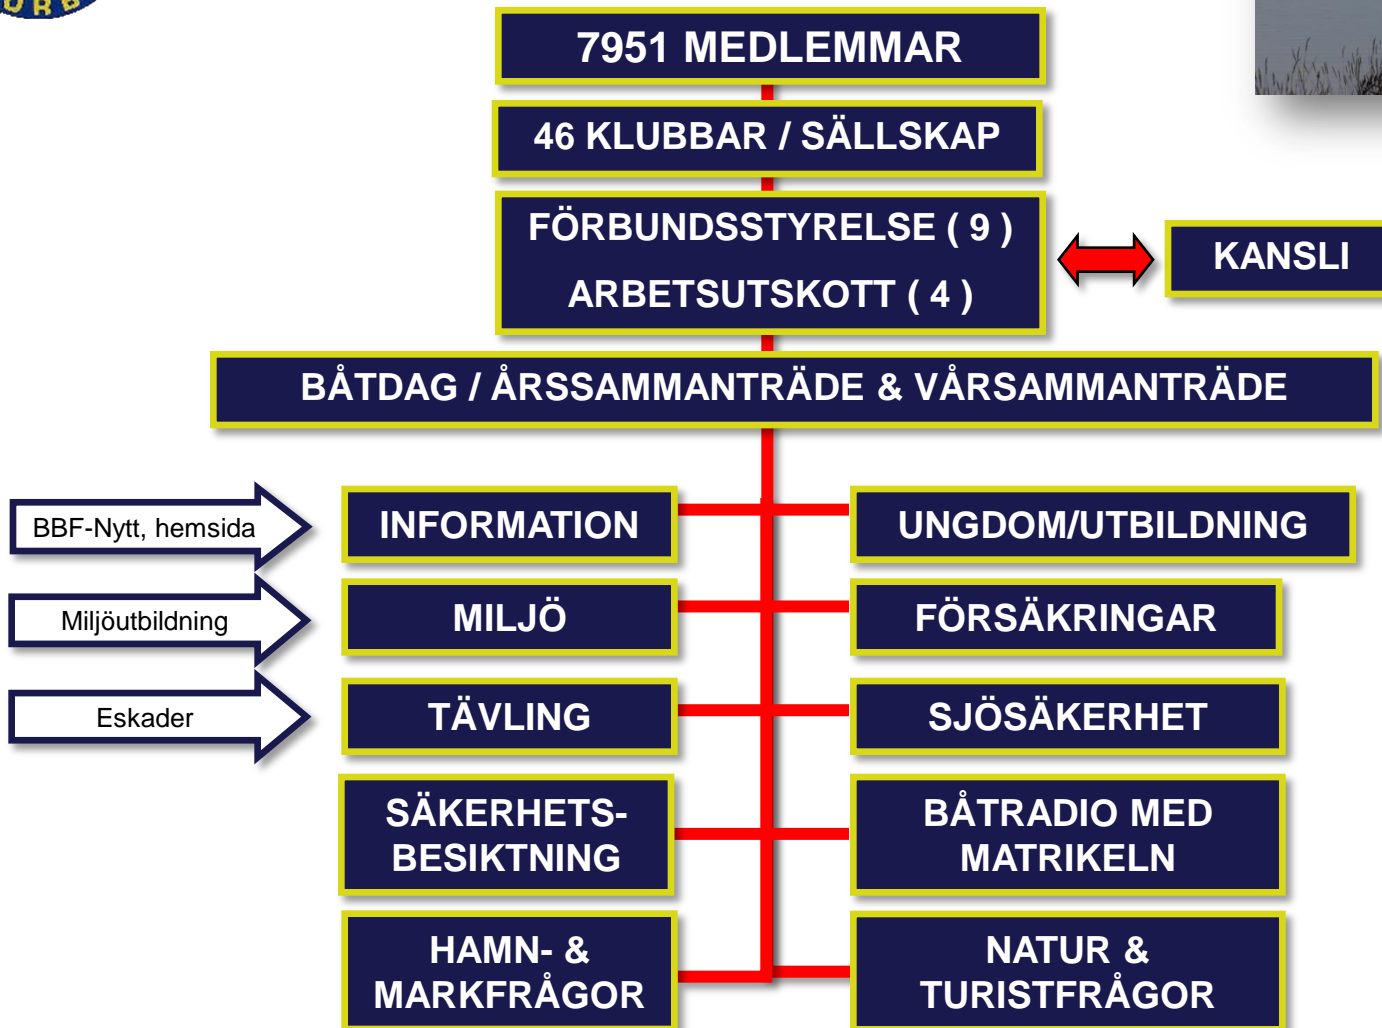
7951 MEDLEMMAR

46 KLUBBAR / SÄLLSKAP

FÖRBUNDSSTYRELSE ( 9 )
ARBETSUTSKOTT ( 4 )

KANSLI

BÅTDAG / ÅRSSAMMANTRÄDE & VÅRSAMMANTRÄDE

BBF-Nytt, hemsida

INFORMATION

UNGDOM/UTBILDNING

Miljöutbildning

MILJÖ

FÖRSÄKRINGAR

Eskader

TÄVLING

SJÖSÄKERHET

SÄKERHETSBESIKTNING

BÅTRADIO MED MATRIKELN

HAMN- & MARKFRÅGOR

NATUR & TURISTFRÅGOR